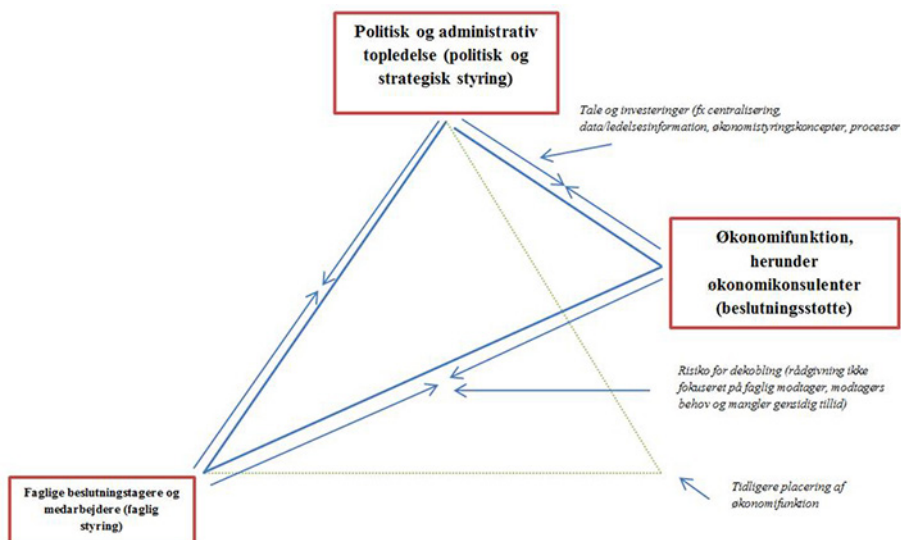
Politisk og administrativ topledelse (politisk og strategisk styring)

Tale og investeringer (fx centralisering, data/ledelsesinformation, økonomistyringskoncepter, processer

Økonomifunktion, herunder økonomikonsulenter (beslutningsstøtte)

Risiko for dekobling (rådgivning ikke fokuseret på faglig modtager, modtagers behov og mangler gensidig tillid)

Tidligere placering af økonomifunktion

Faglige beslutningstagere og medarbejdere (faglig styring)